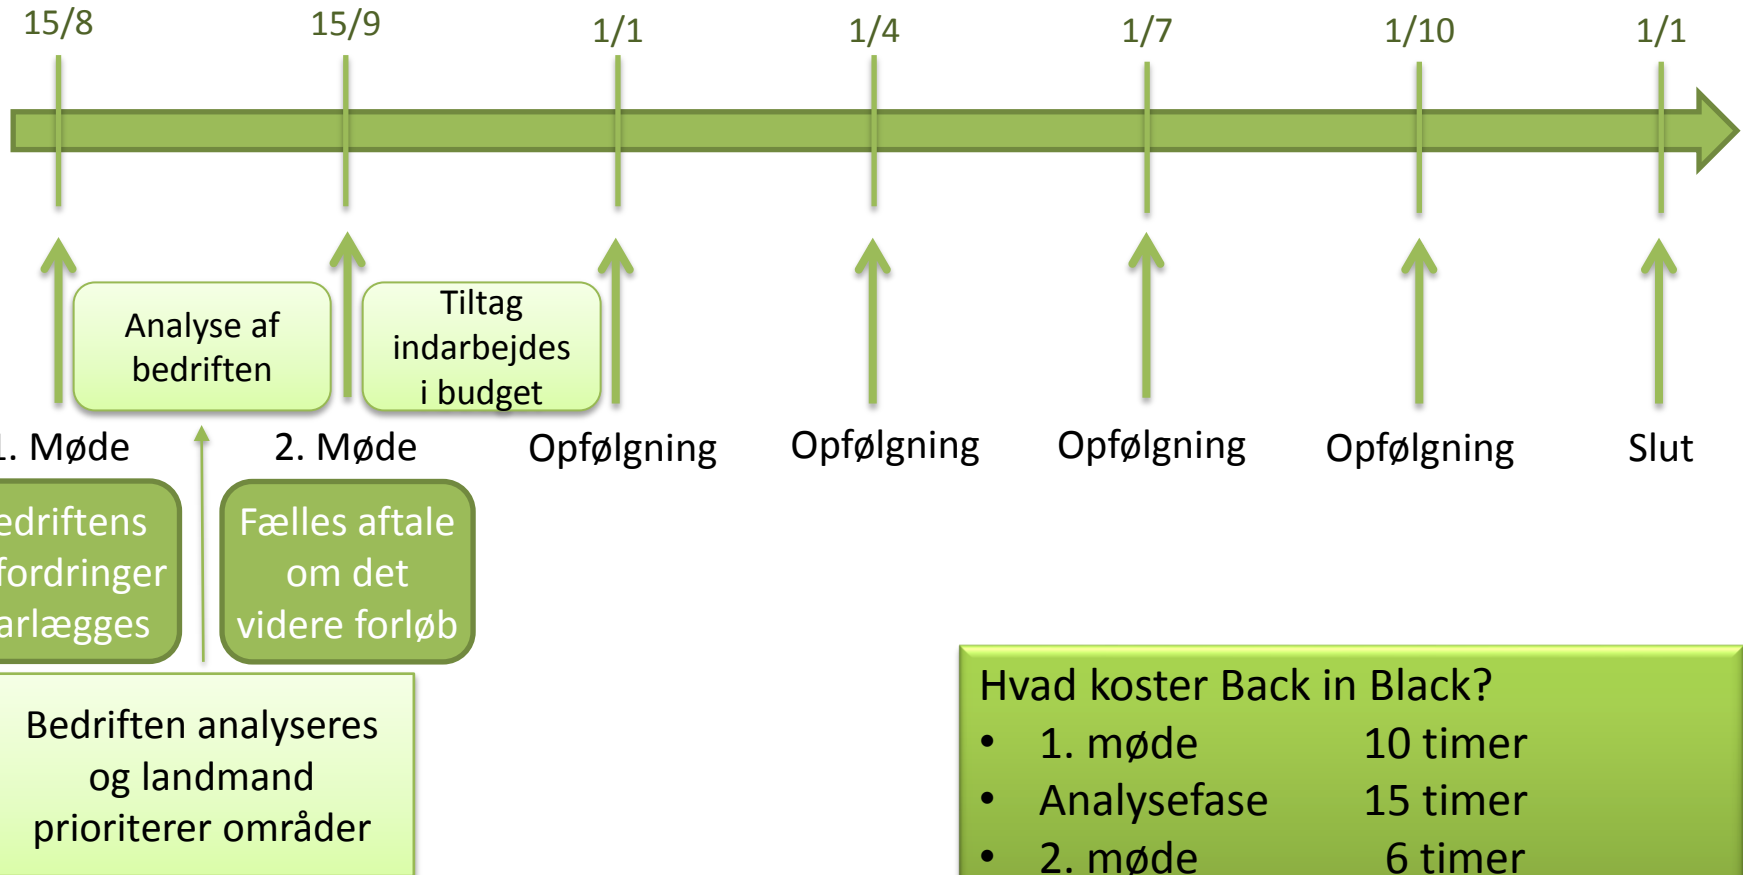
15/8 15/9 1/1 1/4 1/7 1/10 1/1

Analyse af bedriften

Tiltag indarbejdes i budget

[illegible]. Møde

2. Møde

Opfølgning

Opfølgning

Opfølgning

Opfølgning

Slut

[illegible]edriftens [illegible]fordringer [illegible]arlægges

Fælles aftale om det videre forløb

Bedriften analyseres og landmand prioriterer områder

Hvad koster Back in Black?
• 1. møde 10 timer
• Analysefase 15 timer
• 2. møde 6 timer